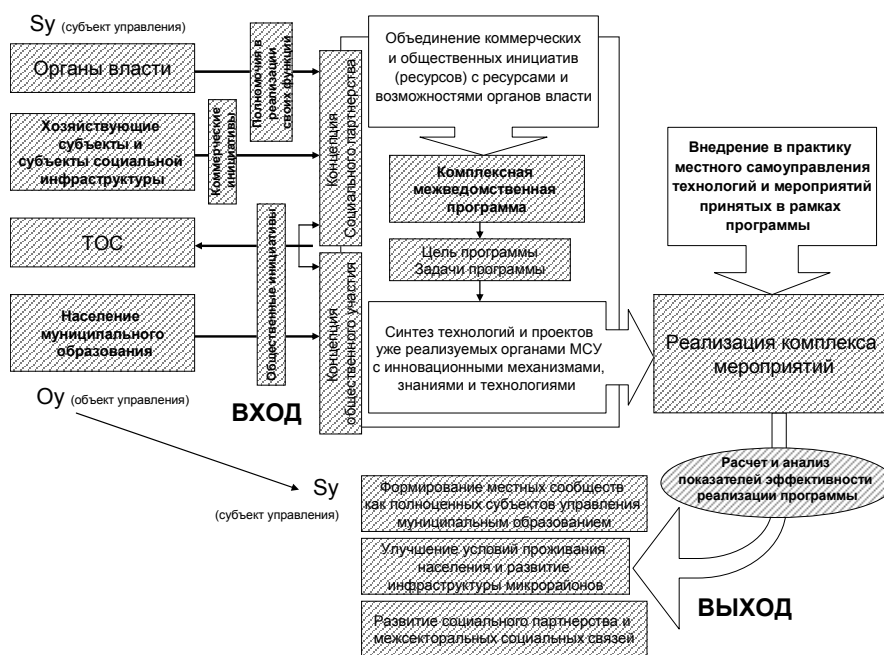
Sy (субъект управления)

Органы власти

Полномочия в реализации своих функций

Хозяйствующие субъекты и субъекты социальной инфраструктуры

Коммерческие инициативы

ТОС

Общественные инициативы

Население муниципального образования

Оу (объект управления)

ВХОД

Концепция социального партнерства

Концепция общественного участия

Объединение коммерческих и общественных инициатив (ресурсов) с ресурсами и возможностями органов власти

Комплексная межведомственная программа

Цель программы
Задачи программы

Синтез технологий и проектов уже реализуемых органами МСУ с инновационными механизмами, знаниями и технологиями

Внедрение в практику местного самоуправления технологий и мероприятий принятых в рамках программы

Реализация комплекса мероприятий

Расчет и анализ показателей эффективности реализации программы

Sy (субъект управления)

Формирование местных сообществ как полноценных субъектов управления муниципальным образованием

Улучшение условий проживания населения и развитие инфраструктуры микрорайонов

Развитие социального партнерства и межсекторальных социальных связей

ВЫХОД